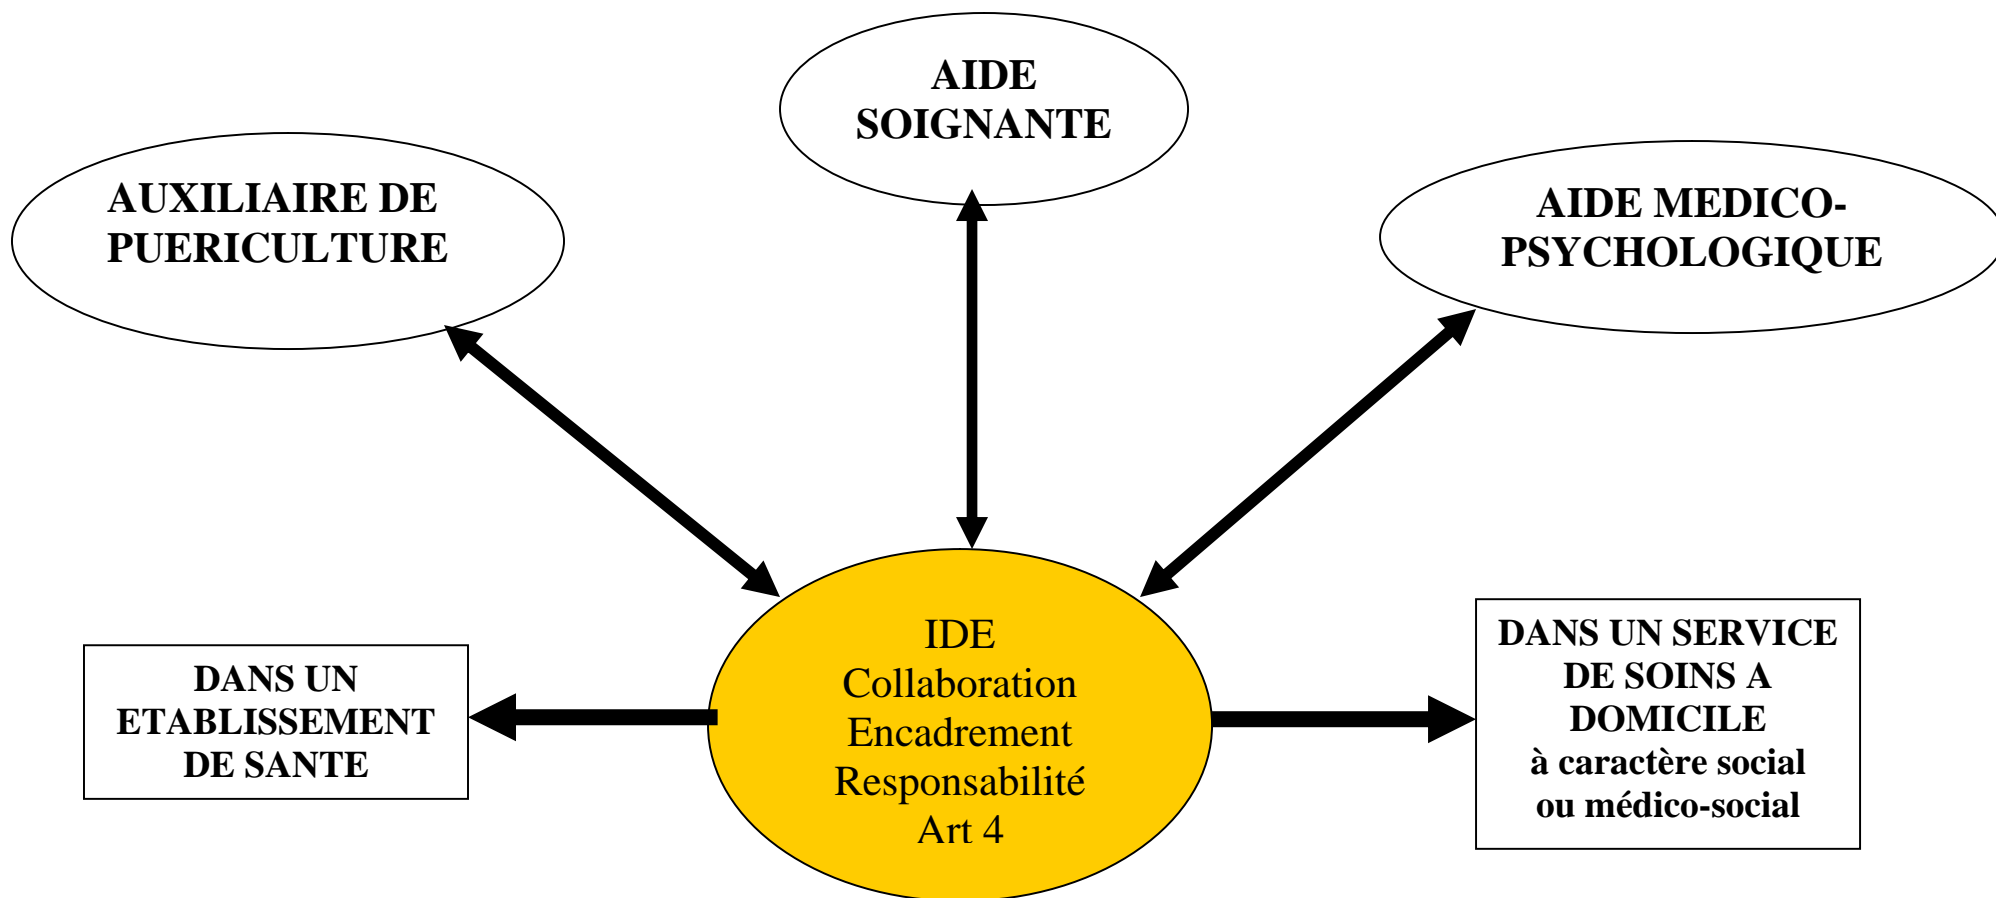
AIDE SOIGNANTE

AUXILIAIRE DE PUERICULTURE

AIDE MEDICO-PSYCHOLOGIQUE

IDE
Collaboration
Encadrement
Responsabilité
Art 4

DANS UN ETABLISSEMENT DE SANTE

DANS UN SERVICE DE SOINS A DOMICILE
à caractère social ou médico-social